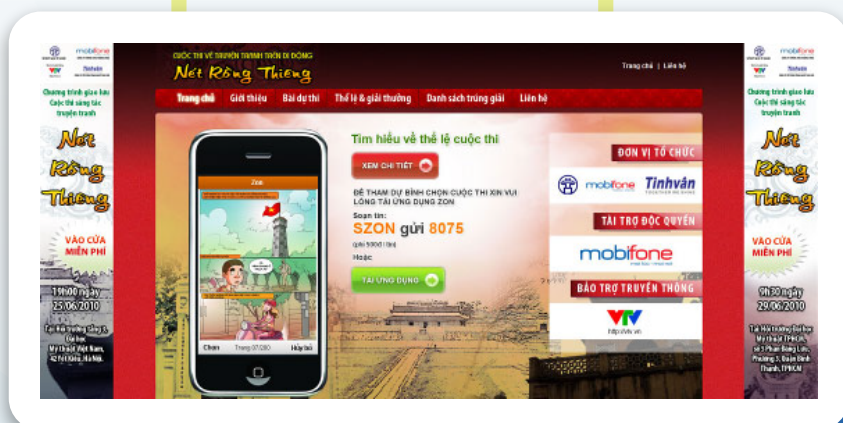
mobifone
Tinhvân
Chương trình giao lưu Cuộc thi sáng tác truyện tranh
Nét Rồng Thiêng
VÀO CỬA MIỄN PHÍ
19h00 ngày 25/06/2010
Tại Hội trường tầng 3, Bảo tàng Mỹ thuật Việt Nam, 42 Yết Kiêu, Hà Nội.

CUỘC THI VẼ TRUYỆN TRANH TRÊN DI ĐỘNG
Nét Rồng Thiêng
Trang chủ | Liên hệ
Trang chủ Giới thiệu Bài dự thi Thể lệ & giải thưởng Danh sách trúng giải Liên hệ

Zon
Chọn Trang 07/280 Hủy bỏ

Tìm hiểu về thể lệ cuộc thi
XEM CHI TIẾT
ĐỂ THAM DỰ BÌNH CHỌN CUỘC THI XIN VUI LÒNG TẢI ỨNG DỤNG ZON
Soạn tin:
SZON gửi 8075
(giá 500đ / tin)
Hoặc
TẢI ỨNG DỤNG

ĐƠN VỊ TỔ CHỨC
mobifone Tinhvân
TÀI TRỢ ĐỘC QUYỀN
mobifone
BẢO TRỢ TRUYỀN THÔNG
VTV
http://vtv.vn

mobifone
Tinhvân
Chương trình giao lưu Cuộc thi sáng tác truyện tranh
Nét Rồng Thiêng
VÀO CỬA MIỄN PHÍ
9h30 ngày 29/06/2010
Tại Hội trường Bảo tàng Mỹ thuật TP.HCM, số 1 Phan Đăng Lưu, Phường 3, Quận Bình Thạnh, TP.HCM